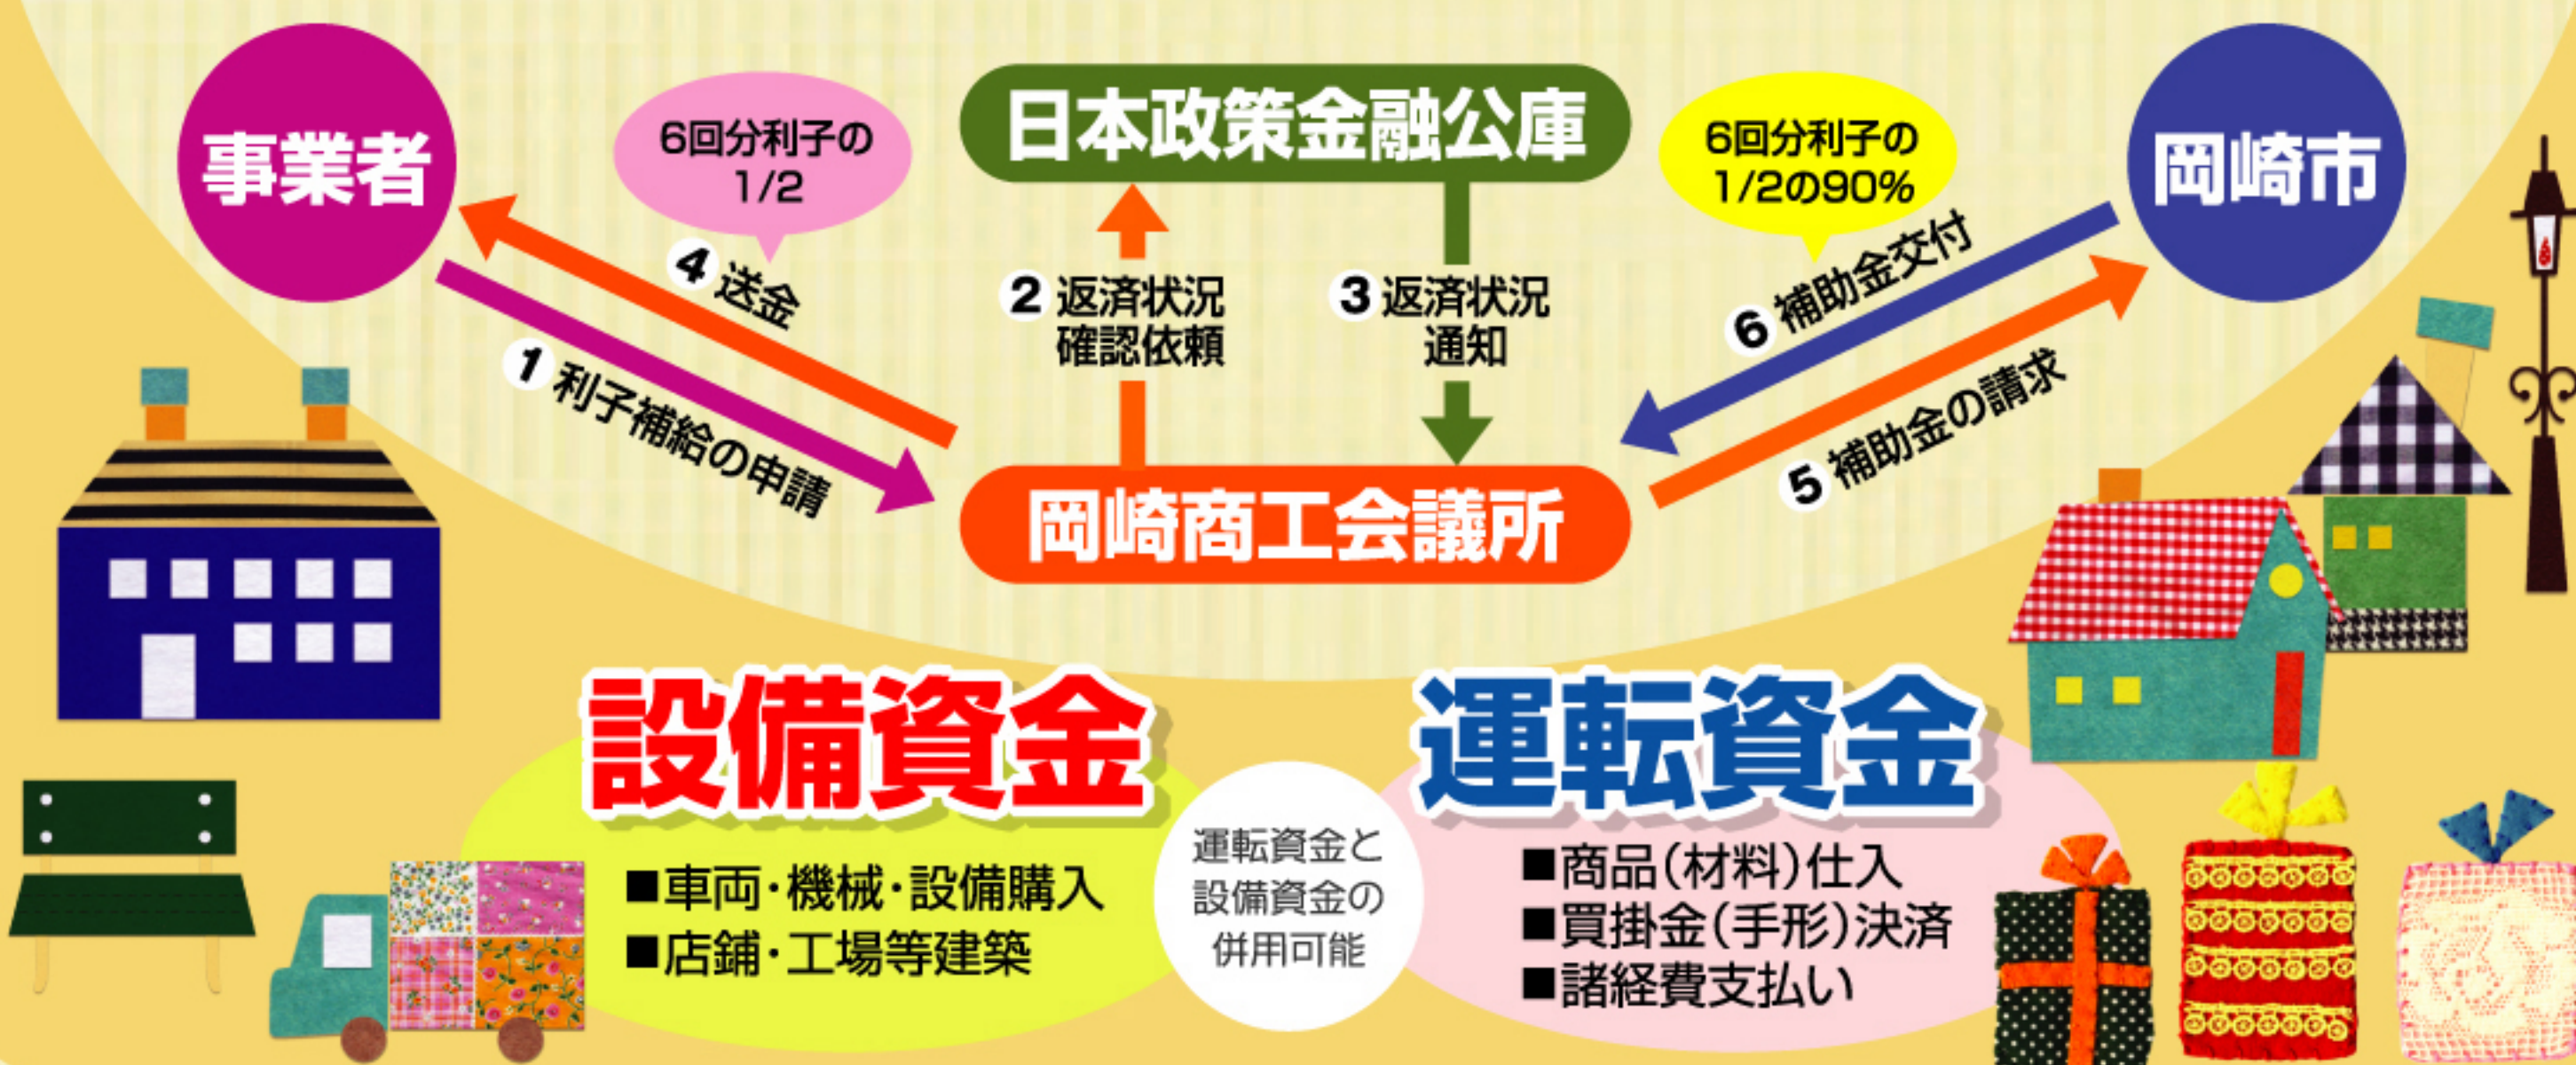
事業者

6回分利子の 1/2

日本政策金融公庫

6回分利子の 1/2の90%

岡崎市

4 送金

1 利子補給の申請

2 返済状況 確認依頼

3 返済状況 通知

6 補助金交付

5 補助金の請求

岡崎商工会議所

設備資金

■車両・機械・設備購入
■店舗・工場等建築

運転資金と 設備資金の 併用可能

運転資金

■商品（材料）仕入
■買掛金（手形）決済
■諸経費支払い